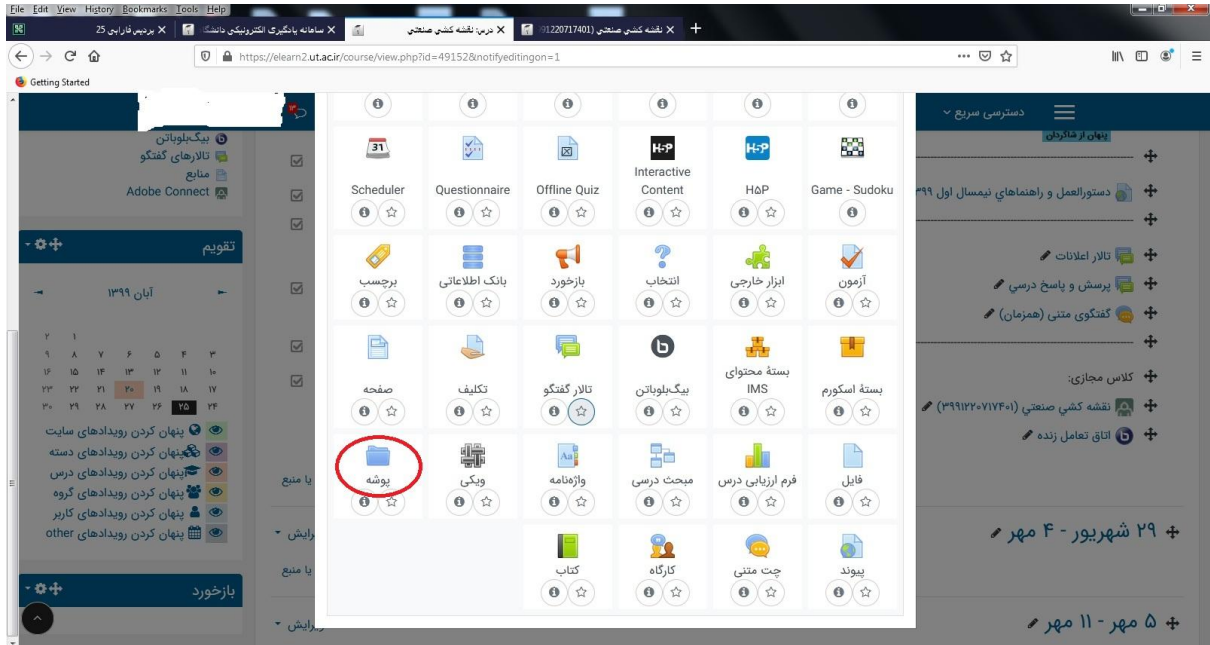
File Edit View History Bookmarks Tools Help

پردیس فارابی 25 × | سامانه یادگیری الکترونیکی دانشگ × | درس: نقشه کشی صنعتی × | نقشه کشي صنعتي (91220717401 × | +

https://elearn2.ut.ac.ir/course/view.php?id=49152&notifyeditingon=1

Getting Started

بیگ‌بلوباتن
تالارهای گفتگو
منابع
Adobe Connect

تقویم

آبان ۱۳۹۹

| ۳ | ۴ | ۵ | ۶ | ۷ | ۸ | ۹ |
|---|---|---|---|---|---|---|
| ۱۰ | ۱۱ | ۱۲ | ۱۳ | ۱۴ | ۱۵ | ۱۶ |
| ۱۷ | ۱۸ | ۱۹ | ۲۰ | ۲۱ | ۲۲ | ۲۳ |
| ۲۴ | ۲۵ | ۲۶ | ۲۷ | ۲۸ | ۲۹ | ۳۰ |

پنهان کردن رویدادهای سایت
پنهان کردن رویدادهای دسته
پنهان کردن رویدادهای درس
پنهان کردن رویدادهای گروه
پنهان کردن رویدادهای کاربر
پنهان کردن رویدادهای other

بازخورد

Scheduler
Questionnaire
Offline Quiz
Interactive Content
H5P
Game - Sudoku

برچسب
بانک اطلاعاتی
بازخورد
انتخاب
ابزار خارجی
آزمون

صفحه
تکلیف
تالار گفتگو
بیگ‌بلوباتن
بستهٔ محتوای IMS
بستهٔ اسکورم

پوشه
ویکی
واژه‌نامه
مبحث درسی
فرم ارزیابی درس
فایل

کتاب
کارگاه
چت متنی
پیوند

دسترسی سریع

پنهان از شاگردان

دستورالعمل و راهنماهای نیمسال اول ۹۹

تالار اعلانات
پرسش و پاسخ درسی
گفتگوی متنی (همزمان)

کلاس مجازی:
نقشه کشي صنعتي (۳۹۹۱۲۲۰۷۱۷۴۰۱)
اتاق تعامل زنده

۲۹ شهریور - ۴ مهر

۵ مهر - ۱۱ مهر

یا منبع
ایش
یا منبع
ایش